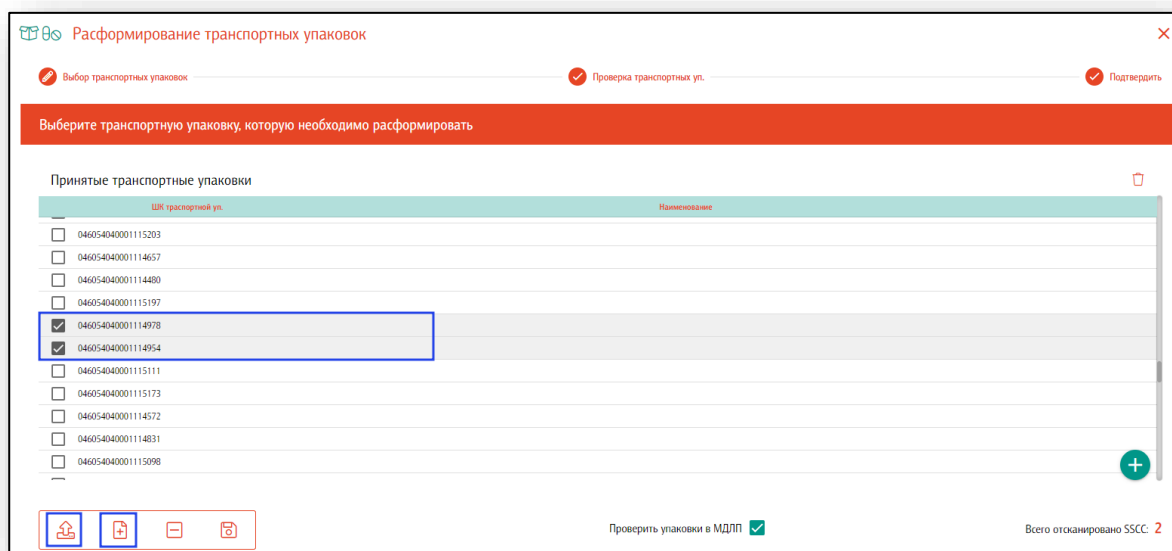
Расформирование транспортных упаковок

Выбор транспортных упаковок
Проверка транспортных уп.
Подтвердить

Выберите транспортную упаковку, которую необходимо расформировать

Принятые транспортные упаковки

| ШК трасnортной уп. | Наименование |
|---|---|
| 046054040001115203 | |
| 046054040001114657 | |
| 046054040001114480 | |
| 046054040001115197 | |
| 046054040001114978 | |
| 046054040001114954 | |
| 046054040001115111 | |
| 046054040001115173 | |
| 046054040001114572 | |
| 046054040001114831 | |
| 046054040001115098 | |

Проверить упаковки в МДЛП

Всего отсканировано SSCC: 2